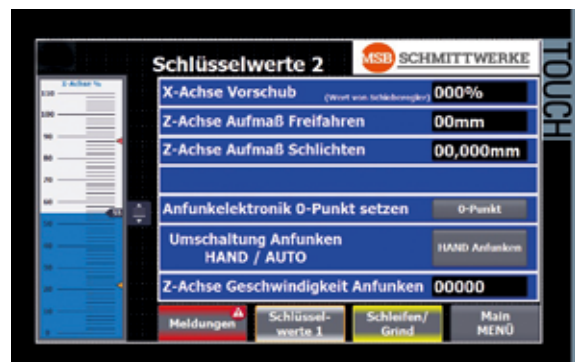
Schlüsselwerte 2

MSB SCHMITTWERKE

TOUCH

Z-Achse %

110
100
90
80
70
60
55
50
40
30
20
10

X-Achse Vorschub (Wert von Schieberegler) 000%

Z-Achse Aufmaß Freifahren 00mm

Z-Achse Aufmaß Schlichten 00,000mm

Anfunkelektronik 0-Punkt setzen 0-Punkt

Umschaltung Anfunken HAND / AUTO HAND Anfunken

Z-Achse Geschwindigkeit Anfunken 00000

Meldungen

Schlüsselwerte 1

Schleifen/ Grind

Main MENÜ